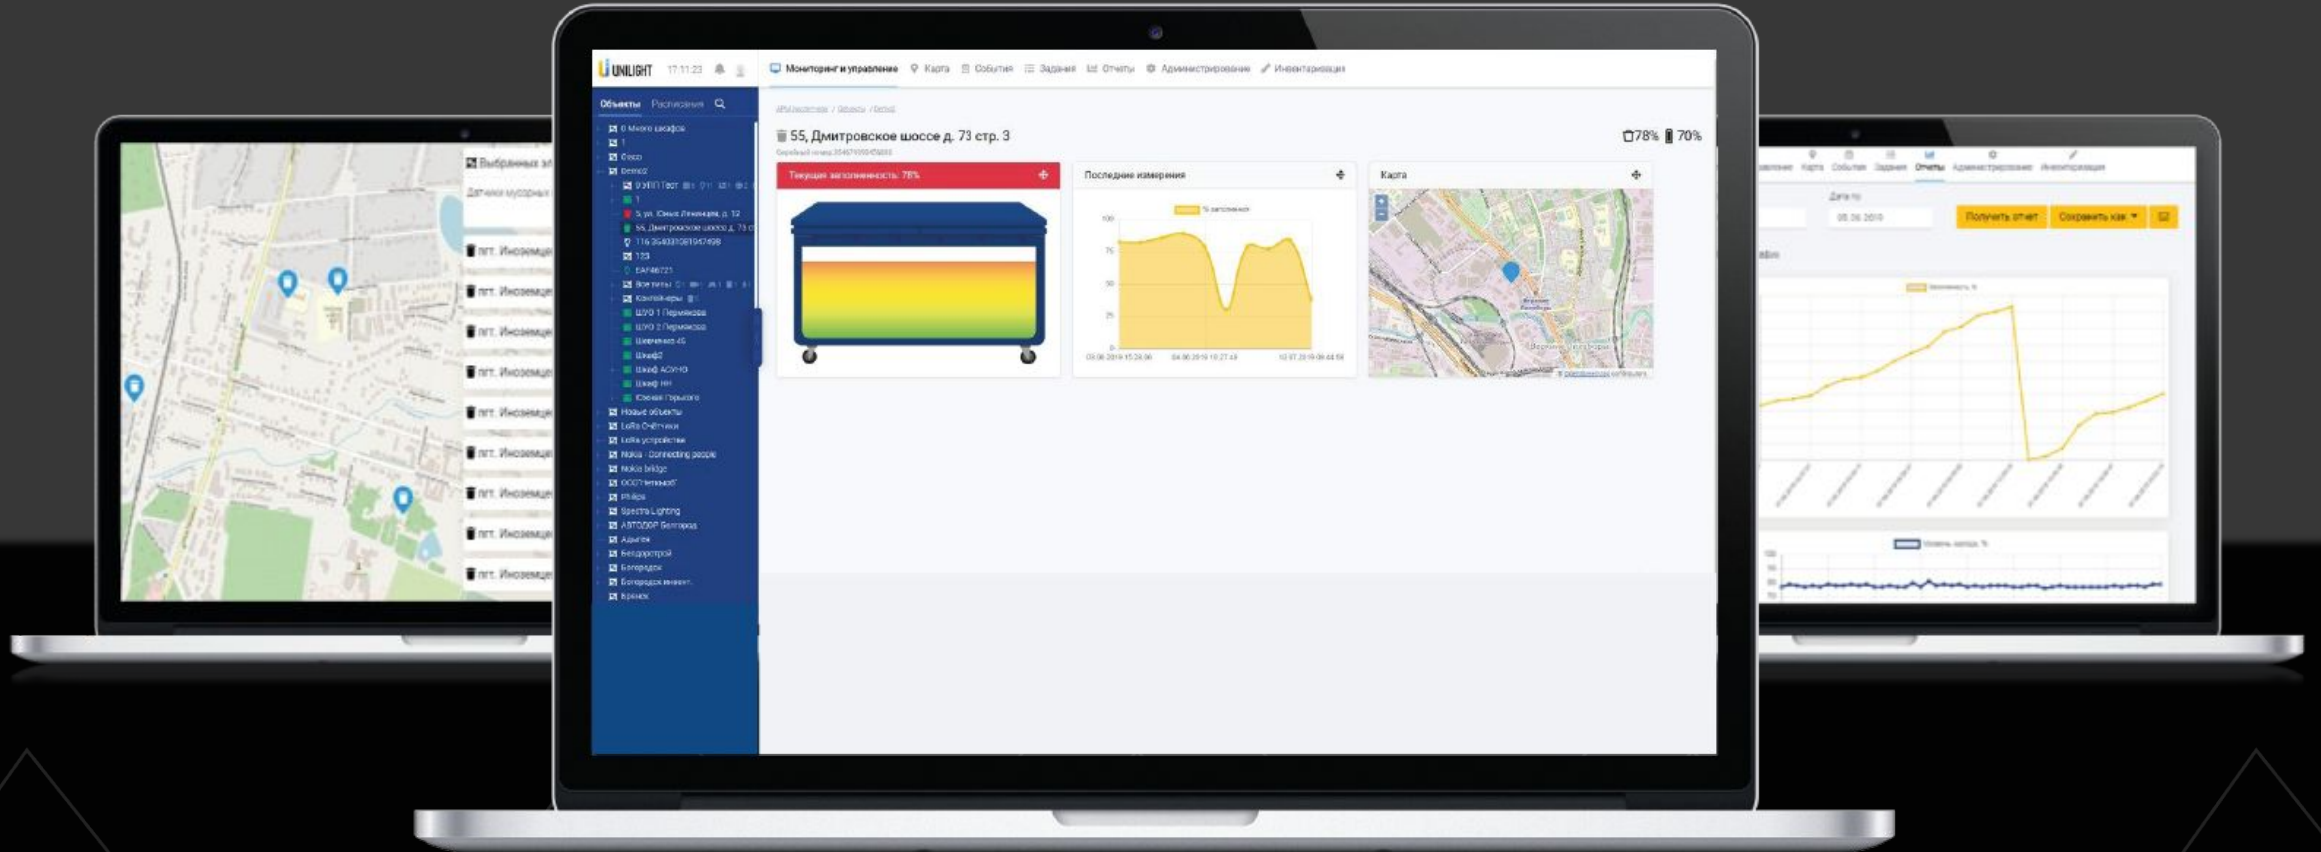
UNILIGHT 17:11:23

Мониторинг и управление
Карта
События
Задания
Отчеты
Администрирование
Инвентаризация

Объекты
Расписания

6 Много шкафов
1
Сеса
Демо2
1
5, ул. Юных Ленинцев, д. 12
55, Дмитровское шоссе д. 73 с
123
Контейнеры
ШУО 1 Пермякова
ШУО 2 Пермякова
Шевченко 45
Шкаф2
Шкаф АСУНО
Шкаф НН
Новые объекты
LoRa Счётчики
LoRa устройства
Nokia - Connecting people
Nokia bridge
Philips
Spectra Lighting
АВТОДОР Белгород
Белгород
Брянск

55, Дмитровское шоссе д. 73 стр. 3
78% 70%

Текущая заполненность: 78%
Последние измерения
Карта

100
75
50
25
0

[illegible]

Выбранных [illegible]
Датчики мусорны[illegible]
пгт. Иноземце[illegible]
пгт. Иноземце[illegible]
пгт. Иноземце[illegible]
пгт. Иноземце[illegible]
пгт. Иноземце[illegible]
пгт. Иноземце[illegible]
пгт. Иноземце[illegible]
пгт. Иноземце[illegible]
пгт. Иноземце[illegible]

Карта
События
Задания
Отчеты
Администрирование
Инвентаризация
Дата по
05.06.2019
Получить отчет
Сохранить как